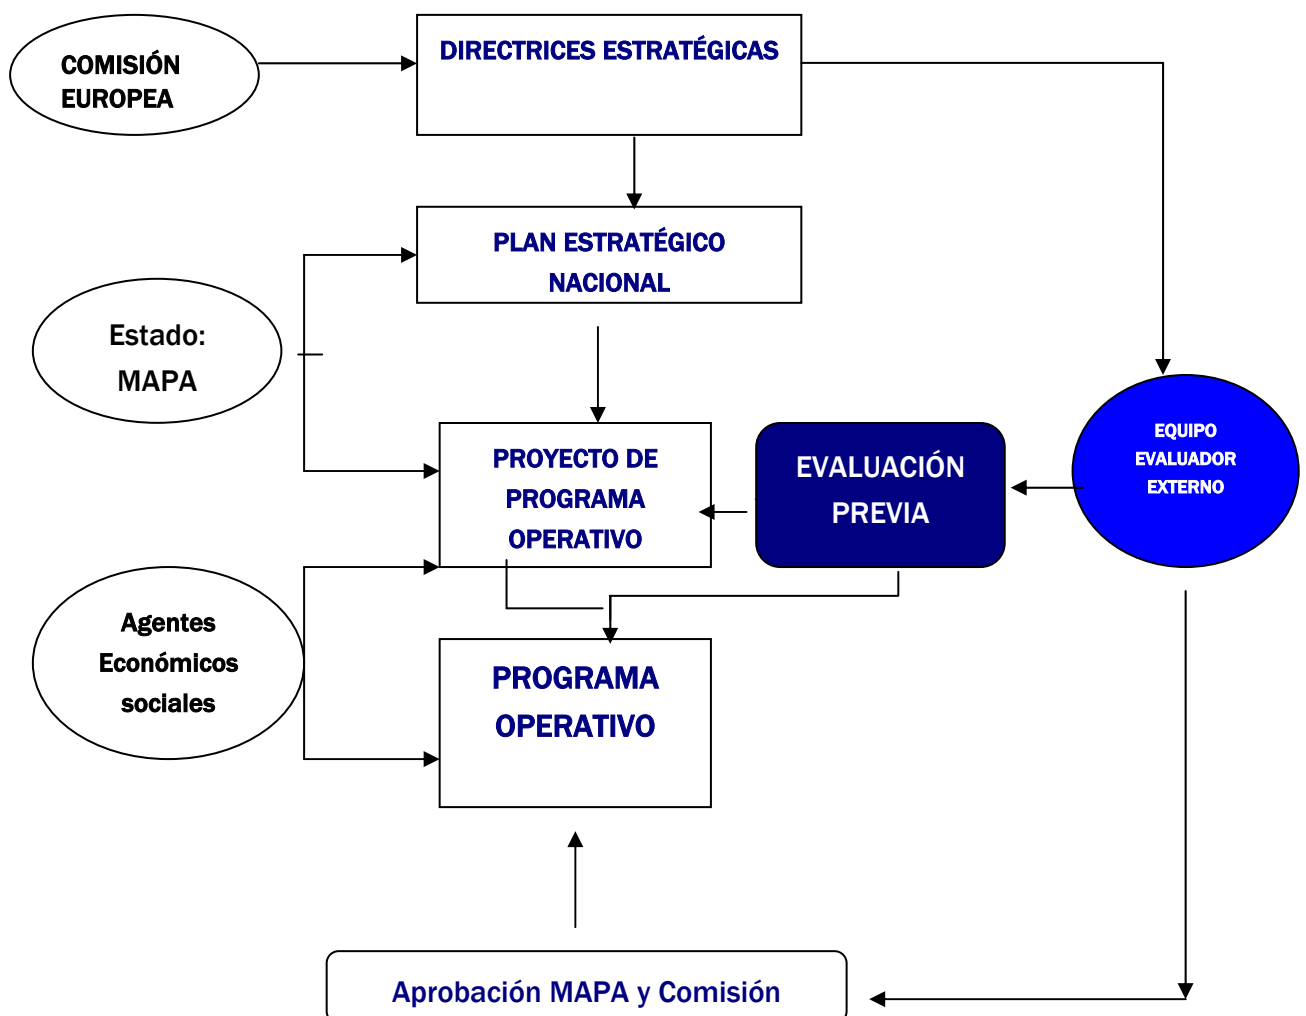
COMISIÓN EUROPEA

DIRECTRICES ESTRATÉGICAS

PLAN ESTRATÉGICO NACIONAL

Estado: MAPA

PROYECTO DE PROGRAMA OPERATIVO

EVALUACIÓN PREVIA

EQUIPO EVALUADOR EXTERNO

Agentes Económicos sociales

PROGRAMA OPERATIVO

Aprobación MAPA y Comisión